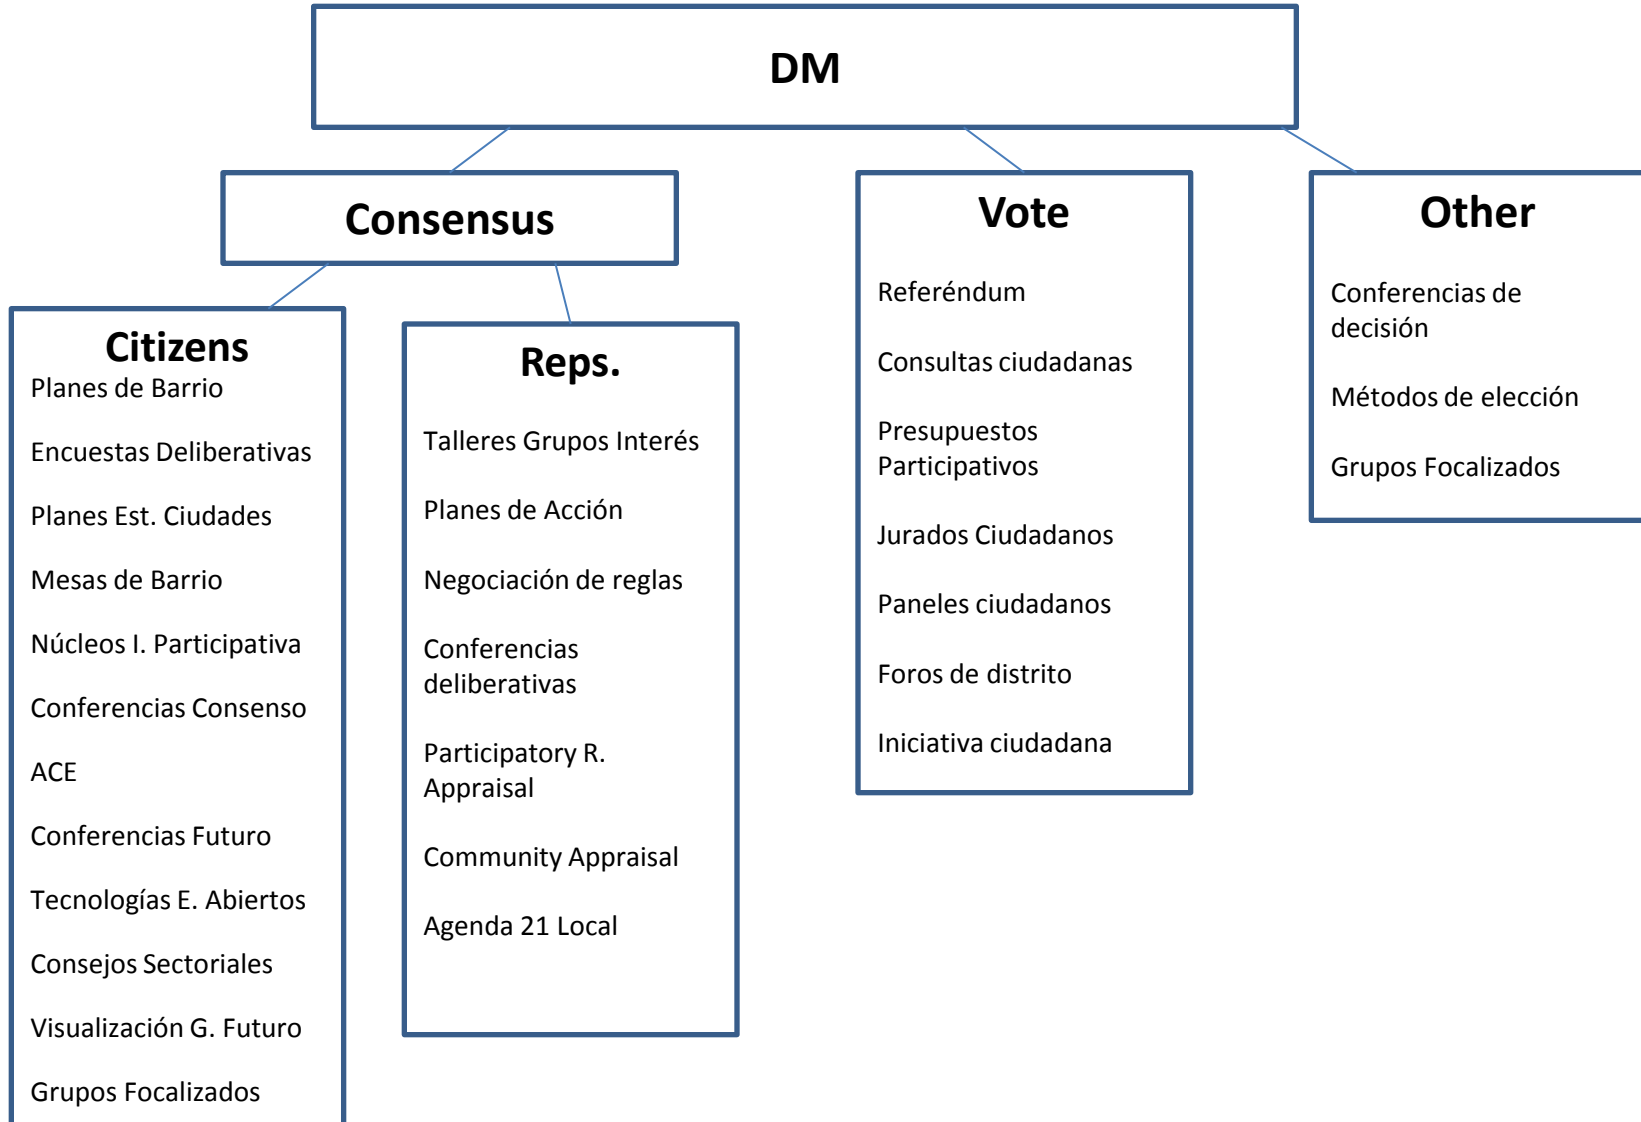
DM

Consensus

Citizens
Planes de Barrio
Encuestas Deliberativas
Planes Est. Ciudades
Mesas de Barrio
Núcleos I. Participativa
Conferencias Consenso
ACE
Conferencias Futuro
Tecnologías E. Abiertos
Consejos Sectoriales
Visualización G. Futuro
Grupos Focalizados

Reps.
Talleres Grupos Interés
Planes de Acción
Negociación de reglas
Conferencias deliberativas
Participatory R. Appraisal
Community Appraisal
Agenda 21 Local

Vote
Referéndum
Consultas ciudadanas
Presupuestos Participativos
Jurados Ciudadanos
Paneles ciudadanos
Foros de distrito
Iniciativa ciudadana

Other
Conferencias de decisión
Métodos de elección
Grupos Focalizados